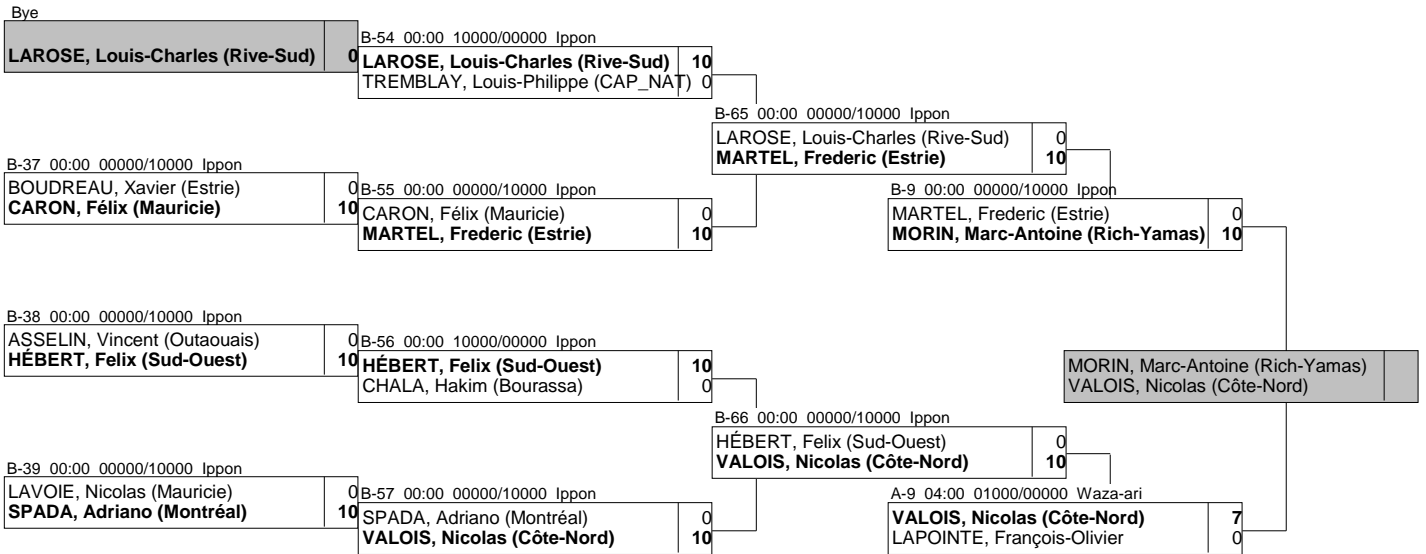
Bye

LAROSE, Louis-Charles (Rive-Sud) 0

B-54 00:00 10000/00000 Ippon
LAROSE, Louis-Charles (Rive-Sud) 10
TREMBLAY, Louis-Philippe (CAP_NAT) 0

B-65 00:00 00000/10000 Ippon
LAROSE, Louis-Charles (Rive-Sud) 0
MARTEL, Frederic (Estrie) 10

B-37 00:00 00000/10000 Ippon
BOUDREAU, Xavier (Estrie) 0
CARON, Félix (Mauricie) 10

B-55 00:00 00000/10000 Ippon
CARON, Félix (Mauricie) 0
MARTEL, Frederic (Estrie) 10

B-9 00:00 00000/10000 Ippon
MARTEL, Frederic (Estrie) 0
MORIN, Marc-Antoine (Rich-Yamas) 10

B-38 00:00 00000/10000 Ippon
ASSELIN, Vincent (Outaouais) 0
HÉBERT, Felix (Sud-Ouest) 10

B-56 00:00 10000/00000 Ippon
HÉBERT, Felix (Sud-Ouest) 10
CHALA, Hakim (Bourassa) 0

MORIN, Marc-Antoine (Rich-Yamas)
VALOIS, Nicolas (Côte-Nord)

B-66 00:00 00000/10000 Ippon
HÉBERT, Felix (Sud-Ouest) 0
VALOIS, Nicolas (Côte-Nord) 10

B-39 00:00 00000/10000 Ippon
LAVOIE, Nicolas (Mauricie) 0
SPADA, Adriano (Montréal) 10

B-57 00:00 00000/10000 Ippon
SPADA, Adriano (Montréal) 0
VALOIS, Nicolas (Côte-Nord) 10

A-9 04:00 01000/00000 Waza-ari
VALOIS, Nicolas (Côte-Nord) 7
LAPOINTE, François-Olivier 0